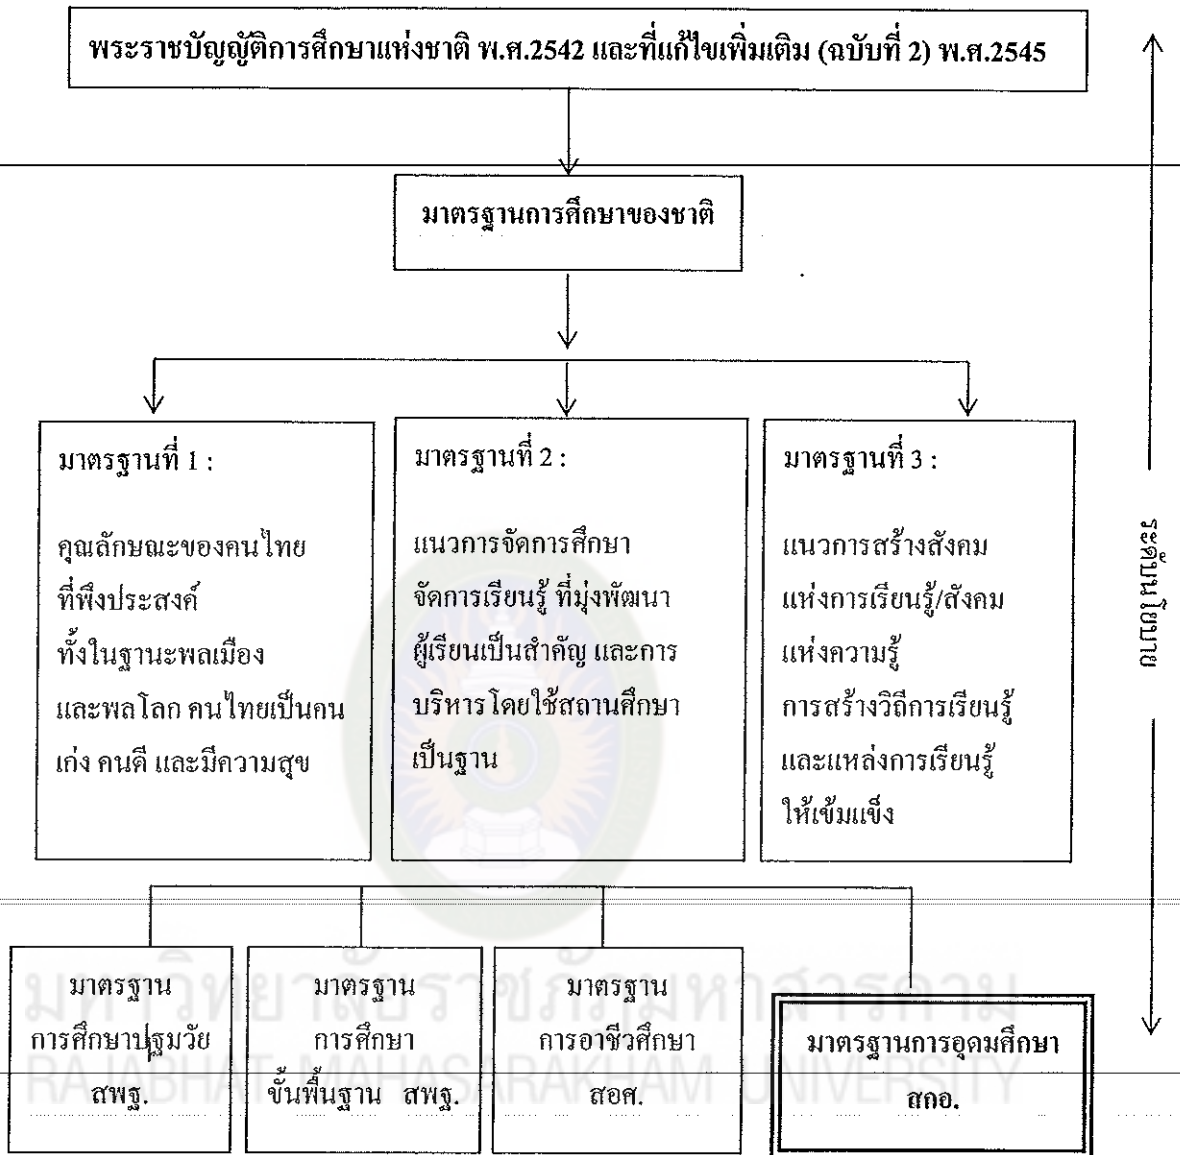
พระราชบัญญัติการศึกษาแห่งชาติ พ.ศ.2542 และที่แก้ไขเพิ่มเติม (ฉบับที่ 2) พ.ศ.2545

มาตรฐานการศึกษาของชาติ

มาตรฐานที่ 1 :

คุณลักษณะของคนไทยที่พึงประสงค์ ทั้งในฐานะพลเมือง และพลโลก คนไทยเป็นคนเก่ง คนดี และมีความสุข

มาตรฐานที่ 2 :

แนวการจัดการศึกษา จัดการเรียนรู้ ที่มุ่งพัฒนาผู้เรียนเป็นสำคัญ และการบริหารโดยใช้สถานศึกษาเป็นฐาน

มาตรฐานที่ 3 :

แนวการสร้างสังคมแห่งการเรียนรู้/สังคมแห่งความรู้ การสร้างวิถีการเรียนรู้ และแหล่งการเรียนรู้ให้เข้มแข็ง

ระดับนโยบาย

มาตรฐานการศึกษาปฐมวัย สพฐ.

มาตรฐานการศึกษาขั้นพื้นฐาน สพฐ.

มาตรฐานการอาชีวศึกษา สอศ.

มาตรฐานการอุดมศึกษา สกอ.

มหาวิทยาลัยราชภัฏมหาสารคาม
RAJABHAT MAHASARAKHAM UNIVERSITY